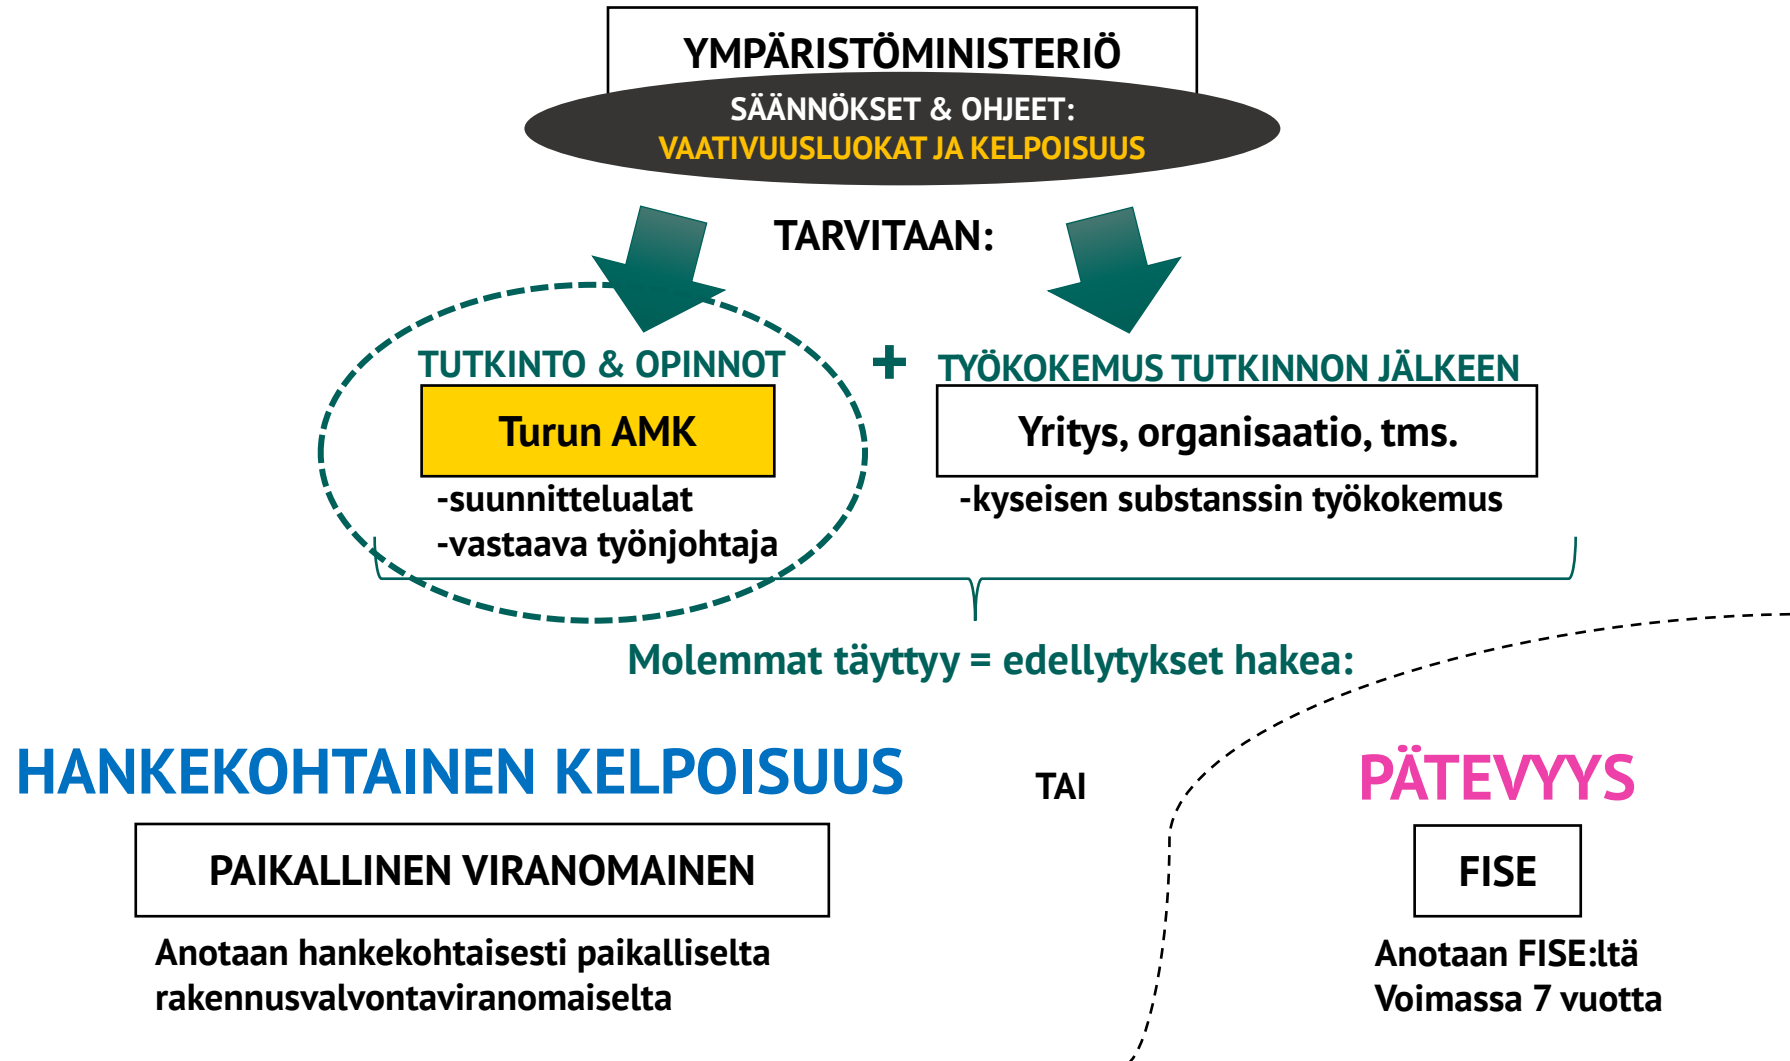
YMPÄRISTÖMINISTERIÖ

SÄÄNNÖKSET & OHJEET:
VAATIVUUSLUOKAT JA KELPOISUUS

TARVITAAN:

TUTKINTO & OPINNOT

Turun AMK

-suunnittelualat
-vastaava työnjohtaja

+

TYÖKOKEMUS TUTKINNON JÄLKEEN

Yritys, organisaatio, tms.

-kyseisen substanssin työkokemus

Molemmat täyttyy = edellytykset hakea:

HANKEKOHTAINEN KELPOISUUS

PAIKALLINEN VIRANOMAINEN

Anotaan hankekohtaisesti paikalliselta rakennusvalvontaviranomaiselta

TAI

PÄTEVYYS

FISE

Anotaan FISE:ltä
Voimassa 7 vuotta